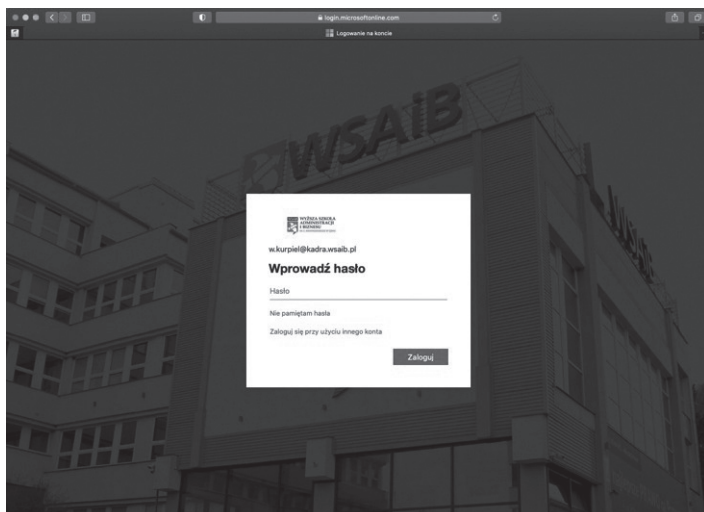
login.microsoftonline.com

Logowanie na koncie

WSAiB

WYŻSZA SZKOŁA ADMINISTRACJI I BIZNESU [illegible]

w.kurpiel@kadra.wsaib.pl

Wprowadź hasło

Hasło

Nie pamiętam hasła

Zaloguj się przy użyciu innego konta

Zaloguj

WSAiB